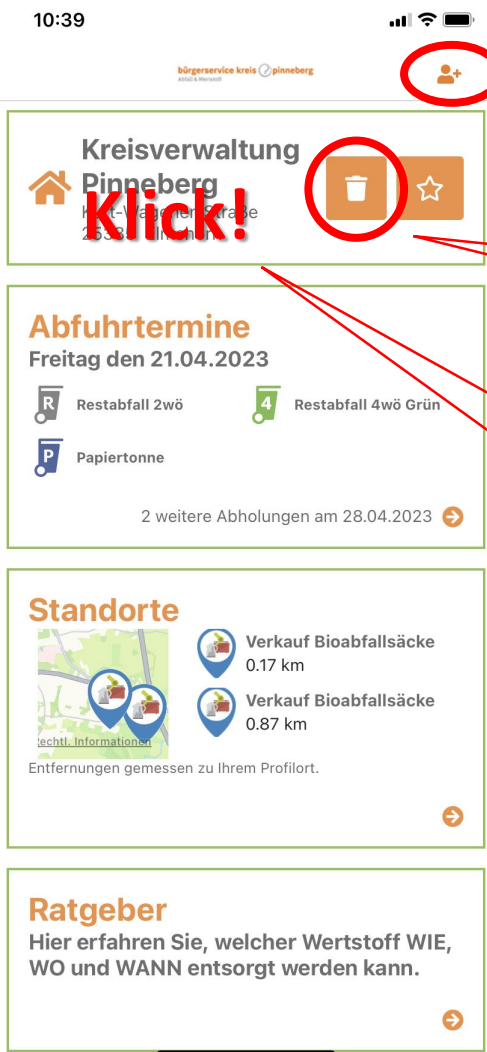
10:39

bürgerservice kreis pinneberg
Abfall & Wertstoff

Kreisverwaltung Pinneberg
K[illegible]-Wa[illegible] Straße
2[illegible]

Klick!

Abfuhrtermine
Freitag den 21.04.2023

R Restabfall 2wö
4 Restabfall 4wö Grün
P Papiertonne

2 weitere Abholungen am 28.04.2023

Standorte
Rechtl. Informationen
Verkauf Bioabfallsäcke
0.17 km
Verkauf Bioabfallsäcke
0.87 km
Entfernungen gemessen zu Ihrem Profilort.

Ratgeber
Hier erfahren Sie, welcher Wertstoff WIE, WO und WANN entsorgt werden kann.